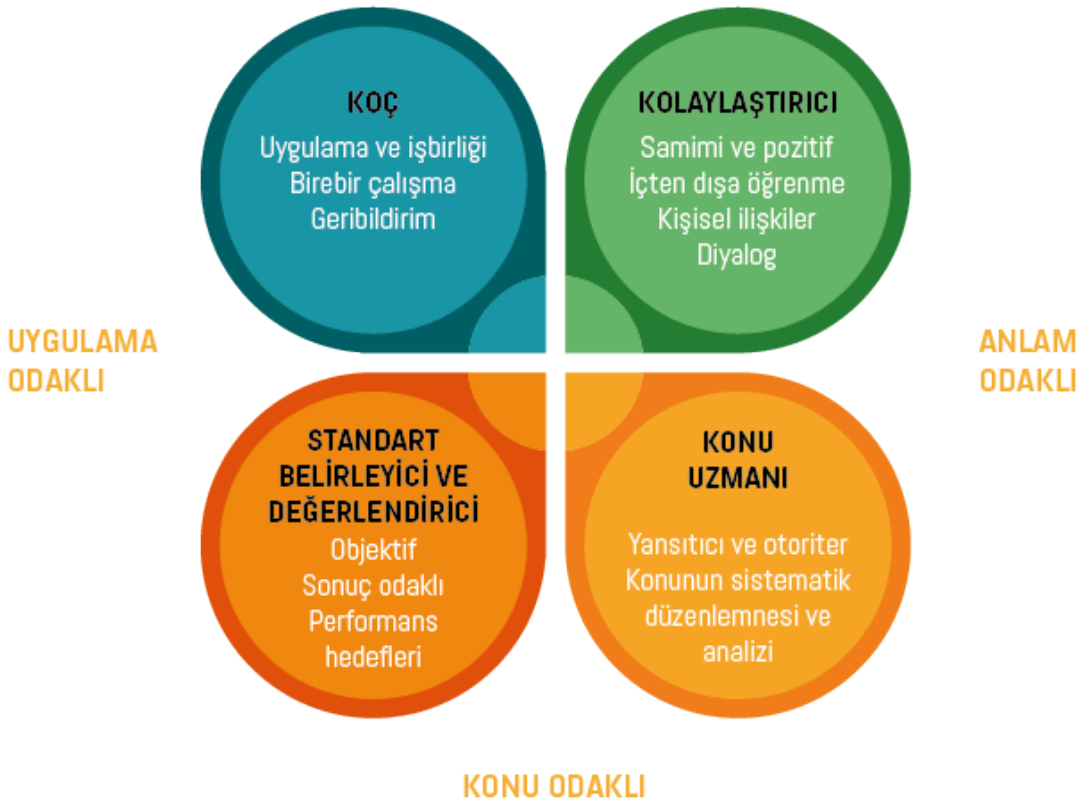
KOÇ
Uygulama ve işbirliği
Birebir çalışma
Geribildirim

KOLAYLAŞTIRICI
Samimi ve pozitif
İçten dışa öğrenme
Kişisel ilişkiler
Diyalog

UYGULAMA ODAKLI

ANLAM ODAKLI

STANDART BELİRLEYİCİ VE DEĞERLENDİRİCİ
Objektif
Sonuç odaklı
Performans hedefleri

KONU UZMANI
Yansıtıcı ve otoriter
Konunun sistematik düzenlemnesi ve analizi

KONU ODAKLI